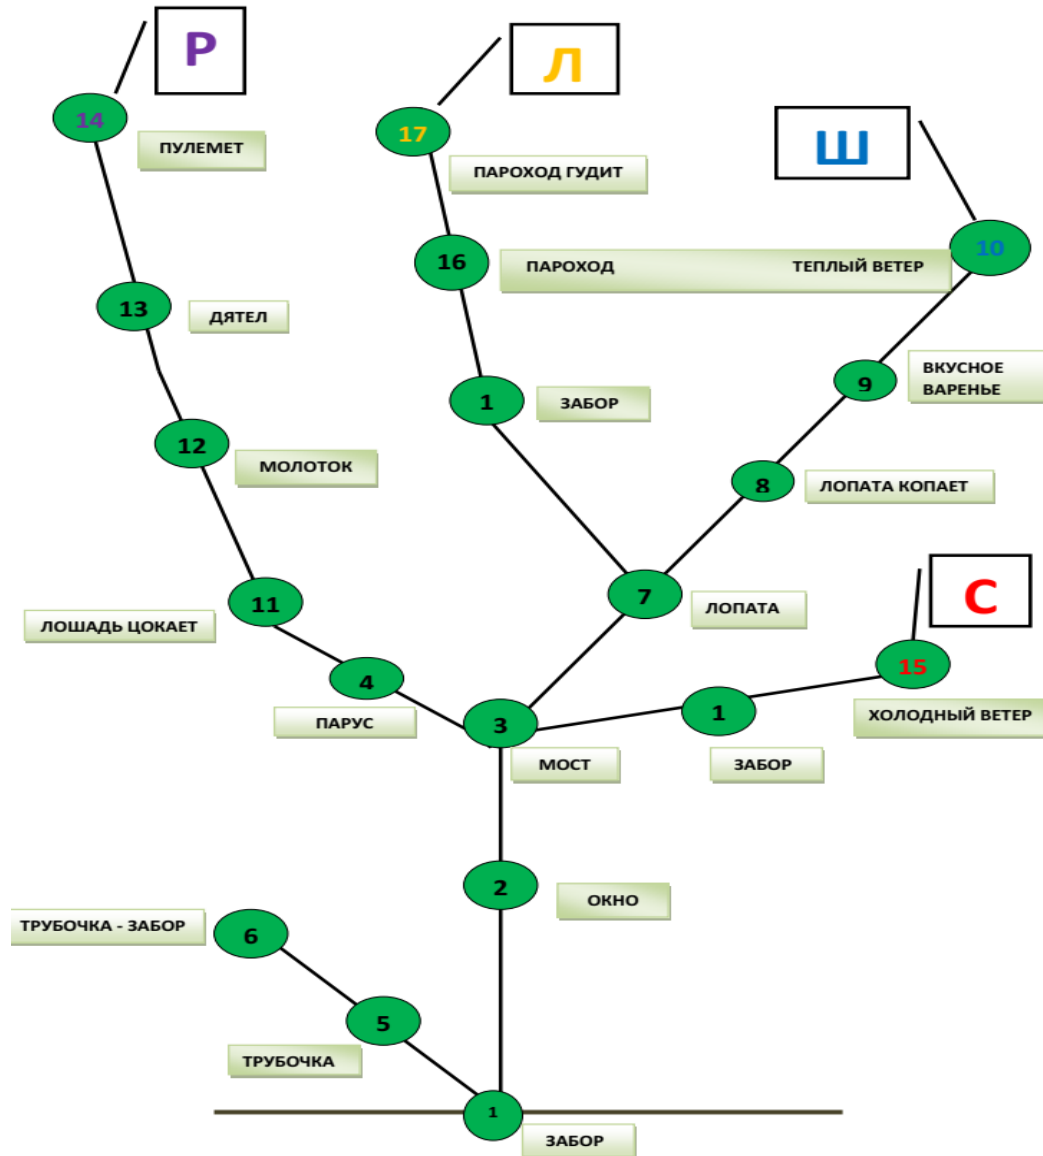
Р

14 ПУЛЕМЕТ

13 ДЯТЕЛ

12 МОЛОТОК

11 ЛОШАДЬ ЦОКАЕТ

Л

17 ПАРОХОД ГУДИТ

16 ПАРОХОД

Ш

10 ТЕПЛЫЙ ВЕТЕР

9 ВКУСНОЕ ВАРЕНЬЕ

1 ЗАБОР

8 ЛОПАТА КОПАЕТ

7 ЛОПАТА

С

15 ХОЛОДНЫЙ ВЕТЕР

4 ПАРУС

3 МОСТ

1 ЗАБОР

2 ОКНО

6 ТРУБОЧКА - ЗАБОР

5 ТРУБОЧКА

1 ЗАБОР